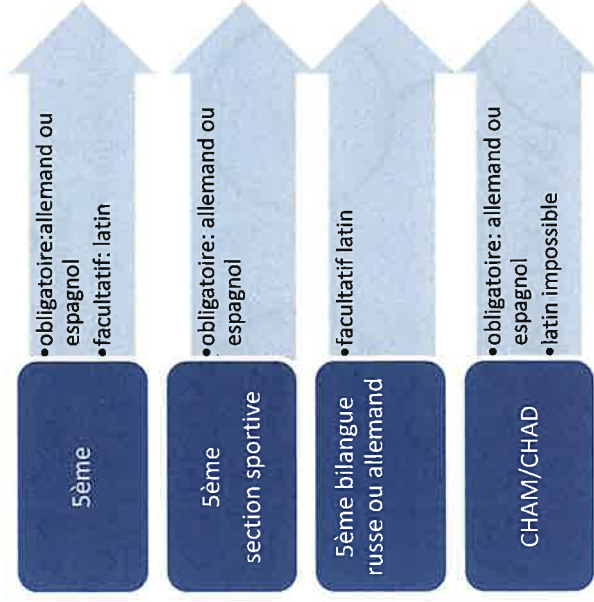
5ème

•obligatoire:allemand ou espagnol
•facultatif: latin

5ème section sportive

•obligatoire: allemand ou espagnol

5ème bilangue russe ou allemand

•facultatif latin

CHAM/CHAD

•obligatoire: allemand ou espagnol
•latin impossible